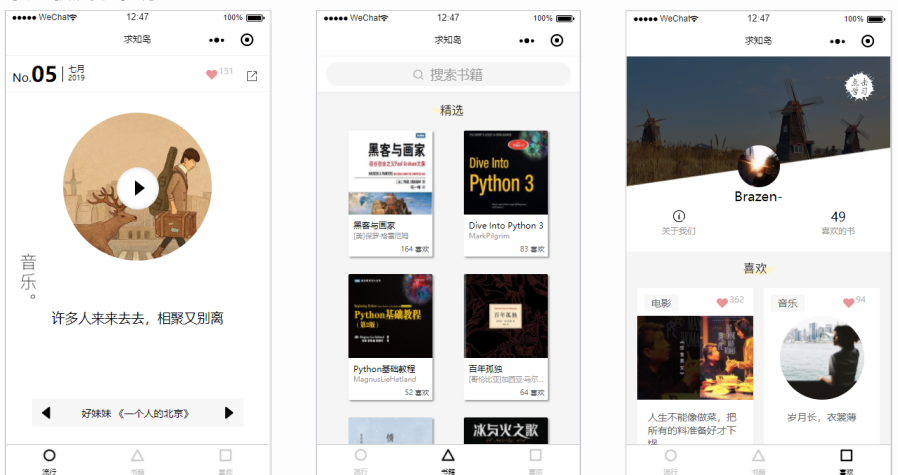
●●●●● WeChat 12:47 100%
求知岛
No.05 七月 2019
151
音乐。
许多人来来去去，相聚又别离
好妹妹 《一个人的北京》
流行 书籍 喜欢

●●●●● WeChat 12:47 100%
求知岛
搜索书籍
精选
黑客与画家
Dive Into Python 3
黑客与画家
[美]保罗·格雷厄姆
164 喜欢
Dive Into Python 3
MarkPilgrim
83 喜欢
Python基础教程
Python基础教程
MagnusLieHetland
52 喜欢
百年孤独
百年孤独
[哥伦比亚]加西亚·马尔...
64 喜欢
冰与火之歌
流行 书籍 喜欢

●●●●● WeChat 12:47 100%
求知岛
Brazen-
关于我们
49
喜欢的书
喜欢
电影 362
音乐 94
人生不能像做菜，把所有的料准备好才下锅
岁月长，衣裳薄
流行 书籍 喜欢